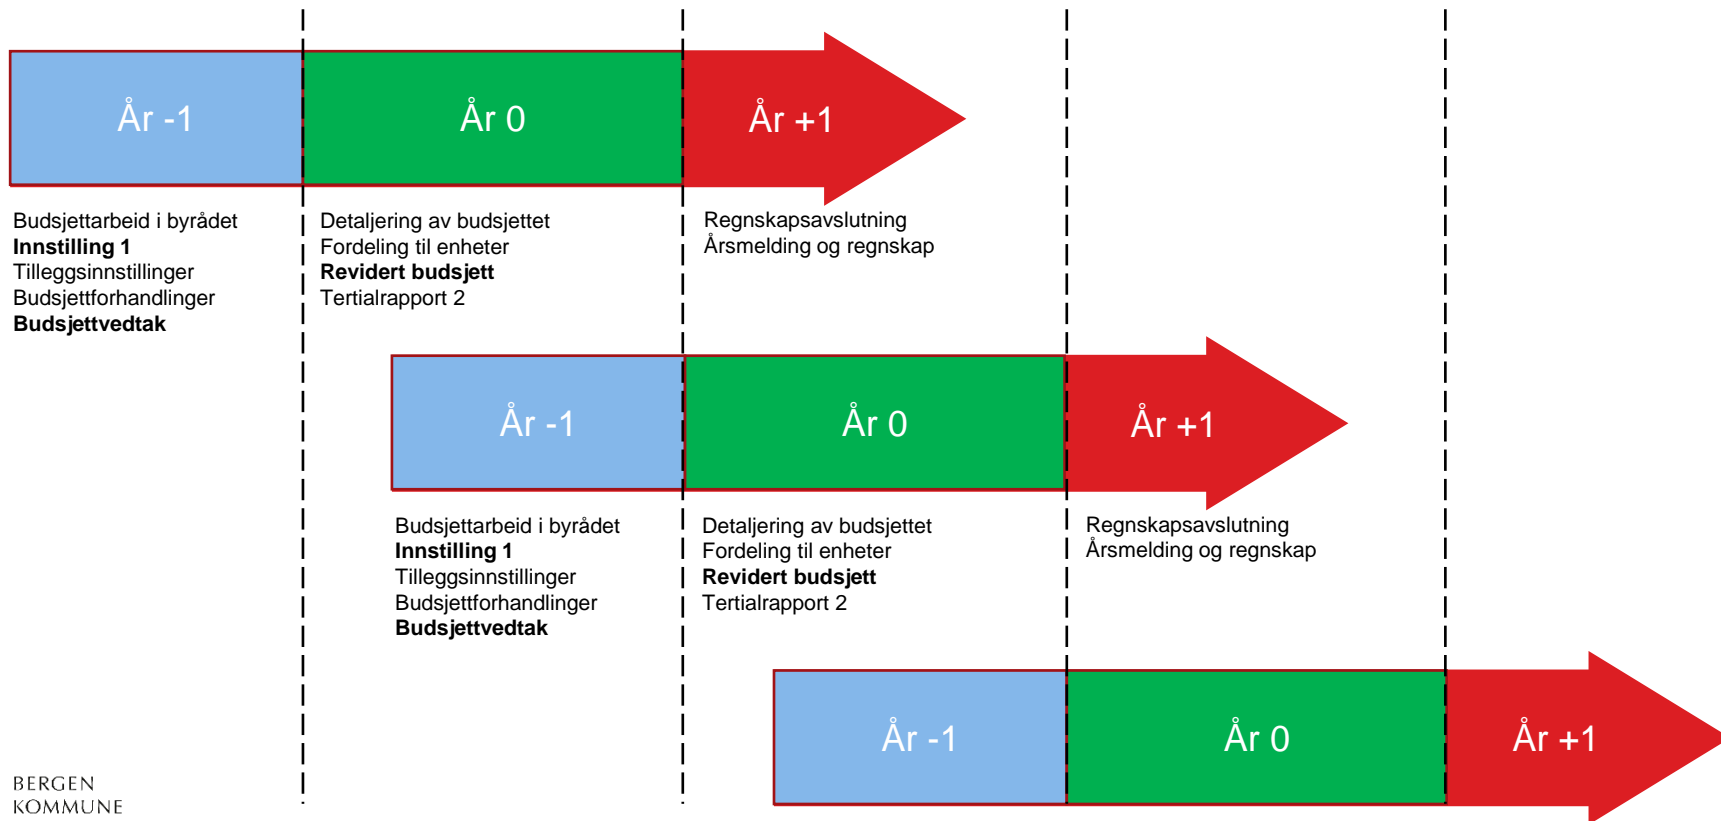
År -1

År 0

År +1

Budsjettarbeid i byrådet
**Innstilling 1**
Tilleggsinnstillinger
Budsjettforhandlinger
**Budsjettvedtak**

Detaljering av budsjettet
Fordeling til enheter
**Revidert budsjett**
Tertialrapport 2

Regnskapsavslutning
Årsmelding og regnskap

År -1

År 0

År +1

Budsjettarbeid i byrådet
**Innstilling 1**
Tilleggsinnstillinger
Budsjettforhandlinger
**Budsjettvedtak**

Detaljering av budsjettet
Fordeling til enheter
**Revidert budsjett**
Tertialrapport 2

Regnskapsavslutning
Årsmelding og regnskap

År -1

År 0

År +1

BERGEN
KOMMUNE